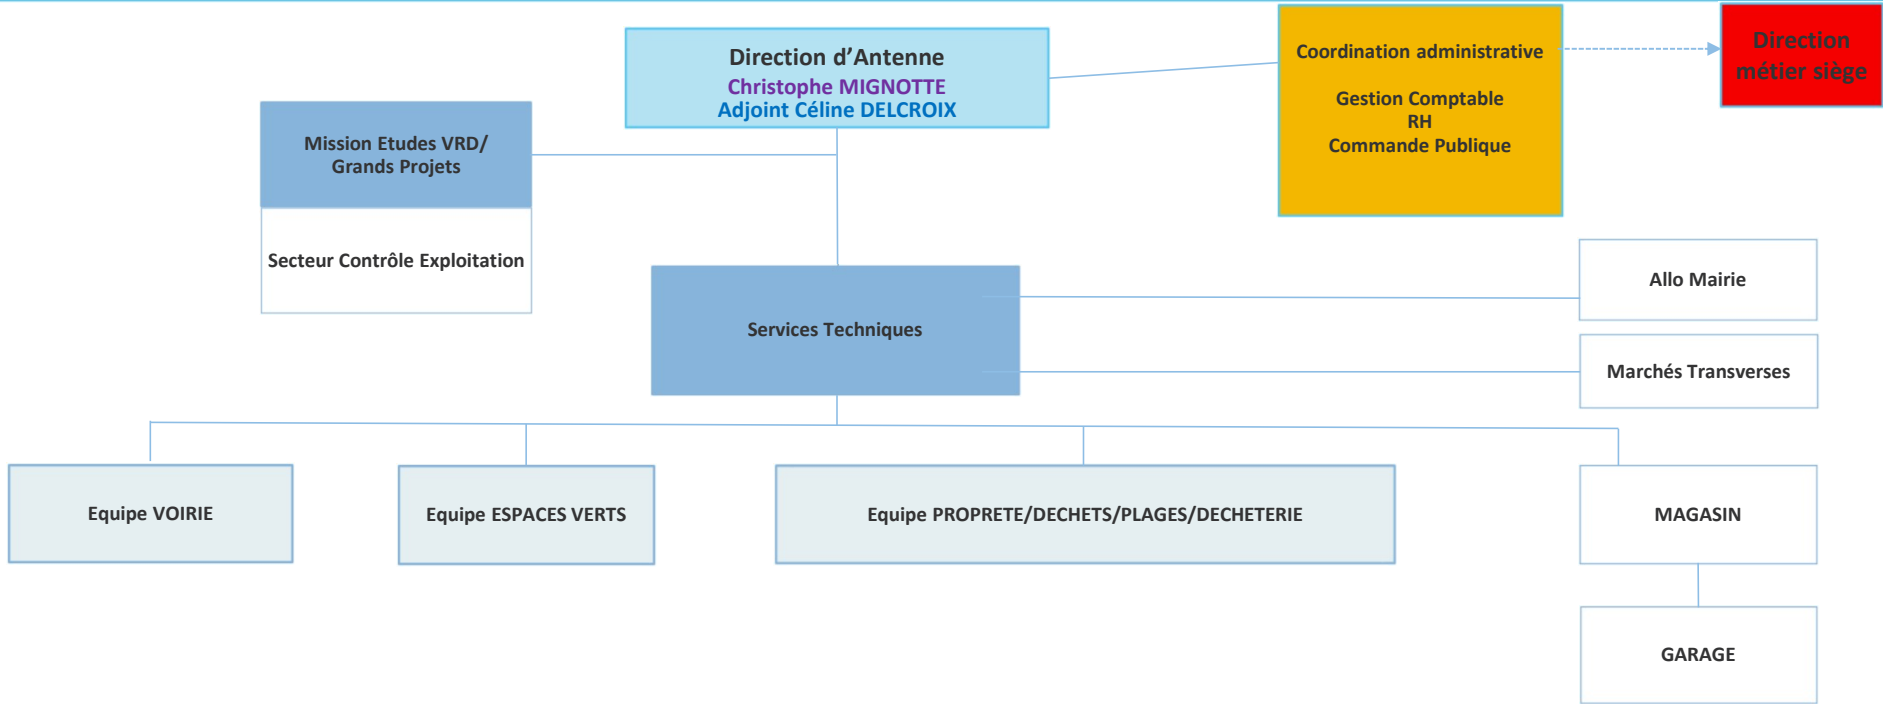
Direction d’Antenne
Christophe MIGNOTTE
Adjoint Céline DELCROIX

Coordination administrative

Gestion Comptable
RH
Commande Publique

Direction métier siège

Mission Etudes VRD/ Grands Projets

Secteur Contrôle Exploitation

Services Techniques

Allo Mairie

Marchés Transverses

Equipe VOIRIE

Equipe ESPACES VERTS

Equipe PROPRETE/DECHETS/PLAGES/DECHETERIE

MAGASIN

GARAGE